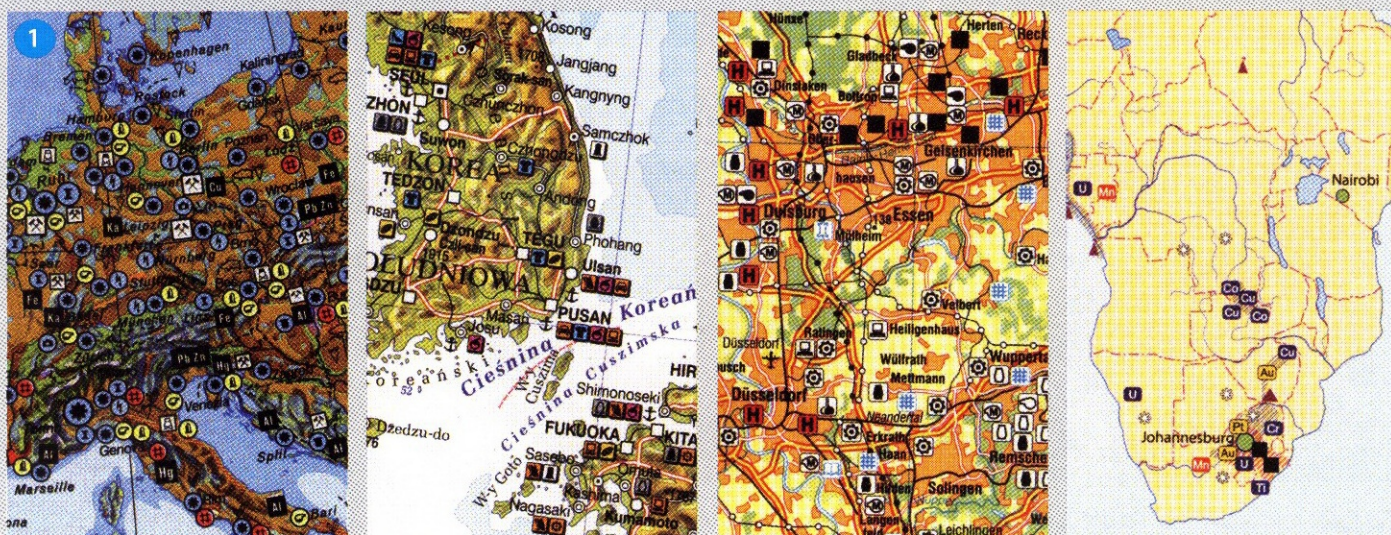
1

Kopenhagen
Kaliningrad
Rostock
Gdańsk
Hamburg
Bremen
Berlin
Ruhr
Cu
Fe
Wrocław
Pb Zn
Ka
Fe
Ka
Fe
Al
Pb Zn
Hg
Al
Genoa
Hg
Split
Marseille
Al
Bari

Kosong
Kesong
Jangjang
Kangnyng
SEUL
Samczhok
ZHÓN
Suwon
KOREA
TEDZON
TEGU
Andong
Phohang
POŁUDNIOWA
Ulsan
PUSAN
Masan
Koreań
Cieśnina
Cieśnina Cuszimska
Cuszima
Dzedzu-do
Shimonoseki
HIR
FUKUOKA
KITA
Sasebo
Nagasaki
Kumamoto
Kashima

Hünxe
Herten
Reck
Dinslaken
Gladbeck
Bottrop
H
H
H
Gelsenkirchen
Duisburg
Essen
Mülheim
Velbert
Ratingen
Heiligenhaus
Düsseldorf
Wülfrath
Mettmann
Wuppertal
Düsseldorf
Neandertal
Erkrath
Haan
Remscheid
Hilden
Solingen
Langen
Leichlingen

U
Mn
Nairobi
Co
Cu
Cu
Co
Cu
Au
U
Pt
Cr
Johannesburg
Au
U
Ti